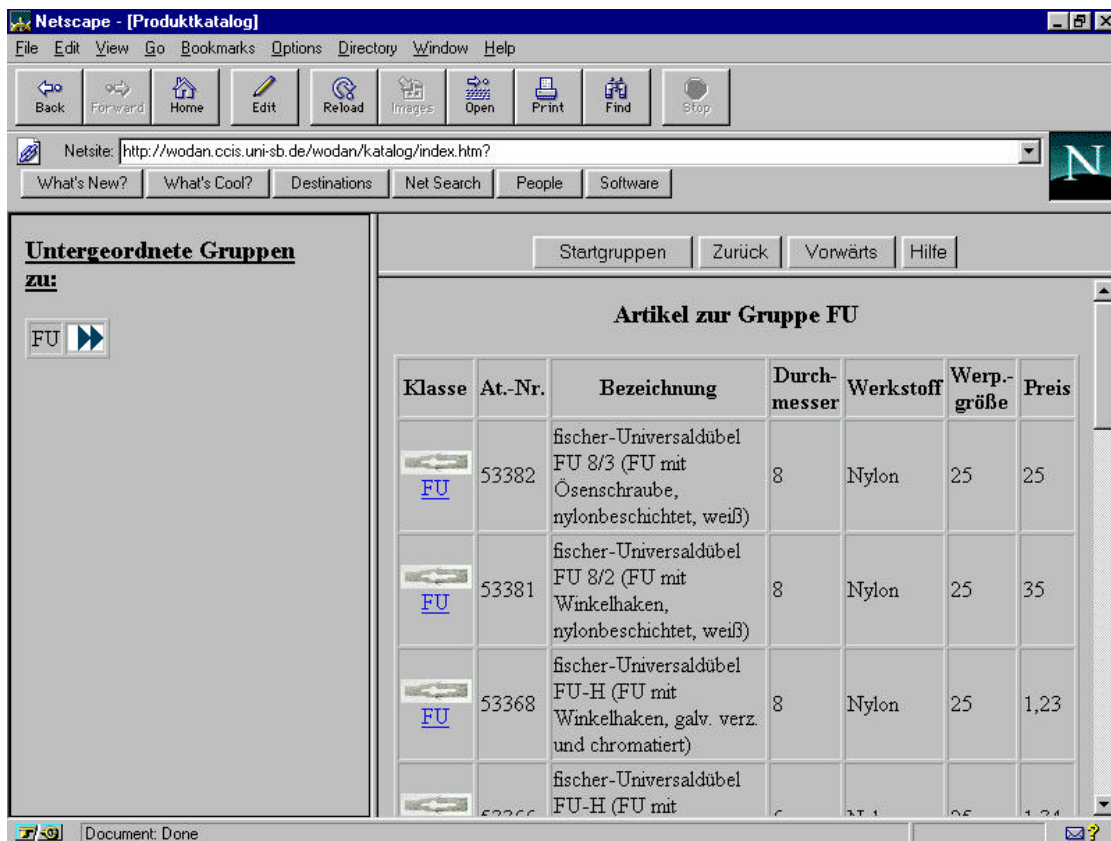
Netscape - [Produktkatalog]

File Edit View Go Bookmarks Options Directory Window Help

Back Forward Home Edit Reload Images Open Print Find Stop

Netsite: http://wodan.ccis.uni-sb.de/wodan/katalog/index.htm?

What's New? What's Cool? Destinations Net Search People Software

N

Untergeordnete Gruppen zu:

FU

Startgruppen Zurück Vorwärts Hilfe

Artikel zur Gruppe FU

| Klasse | At.-Nr. | Bezeichnung | Durchmesser | Werkstoff | Werp.-größe | Preis |
|---|---|---|---|---|---|---|
| FU | 53382 | fischer-Universaldübel FU 8/3 (FU mit Ösenschraube, nylonbeschichtet, weiß) | 8 | Nylon | 25 | 25 |
| FU | 53381 | fischer-Universaldübel FU 8/2 (FU mit Winkelhaken, nylonbeschichtet, weiß) | 8 | Nylon | 25 | 35 |
| FU | 53368 | fischer-Universaldübel FU-H (FU mit Winkelhaken, galv. verz. und chromatiert) | 8 | Nylon | 25 | 1,23 |
| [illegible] | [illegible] | fischer-Universaldübel FU-H (FU mit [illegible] | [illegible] | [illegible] | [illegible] | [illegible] |

Document: Done